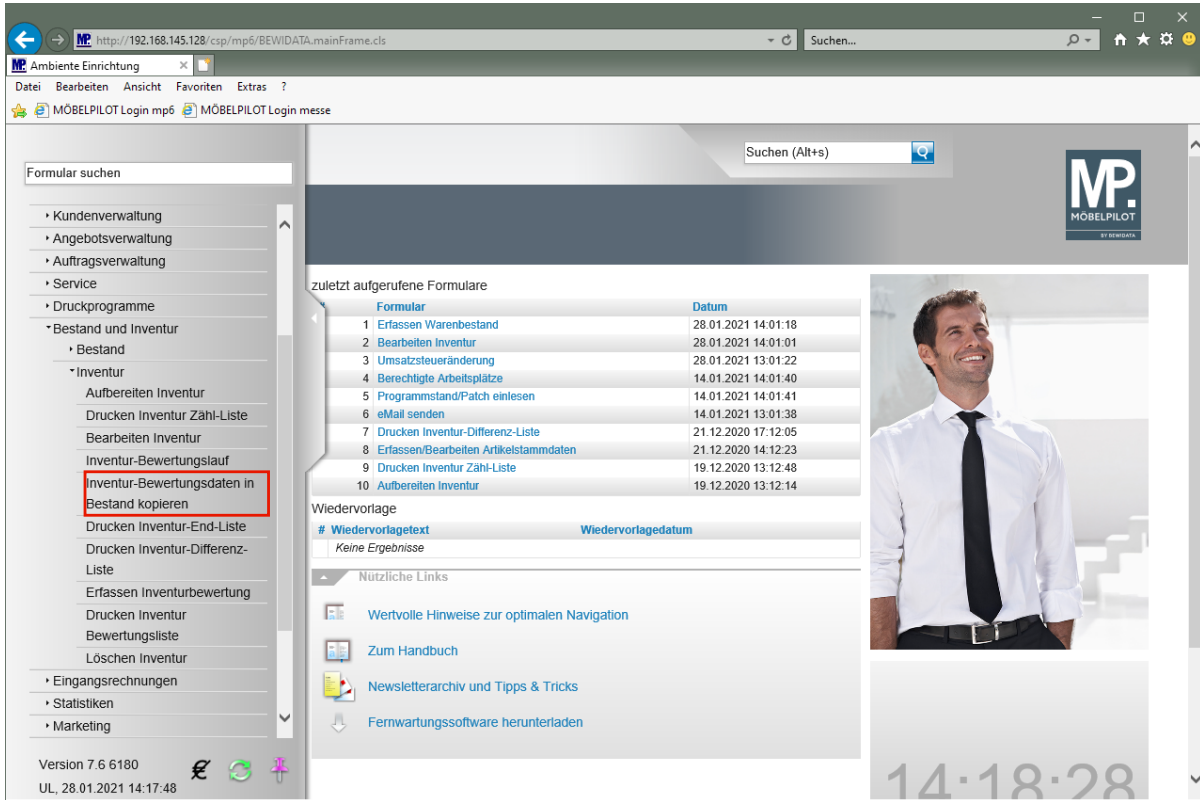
http://192.168.145.128/csp/mp6/BEWIDATA.mainFrame.cls

Suchen...

Ambiente Einrichtung

Datei Bearbeiten Ansicht Favoriten Extras ?

MÖBELPILOT Login mp6 MÖBELPILOT Login messe

Formular suchen

Suchen (Alt+s)

MP. MÖBELPILOT BY BEWIDATA

- Kundenverwaltung
- Angebotsverwaltung
- Auftragsverwaltung
- Service
- Druckprogramme
- Bestand und Inventur
- Bestand
- Inventur
Aufbereiten Inventur
Drucken Inventur Zähl-Liste
Bearbeiten Inventur
Inventur-Bewertungslauf
Inventur-Bewertungsdaten in Bestand kopieren
Drucken Inventur-End-Liste
Drucken Inventur-Differenz-Liste
Erfassen Inventurbewertung
Drucken Inventur Bewertungsliste
Löschen Inventur
- Eingangsrechnungen
- Statistiken
- Marketing

Version 7.6 6180
UL, 28.01.2021 14:17:48

zuletzt aufgerufene Formulare

| # | Formular | Datum |
|---|---|---|
| 1 | Erfassen Warenbestand | 28.01.2021 14:01:18 |
| 2 | Bearbeiten Inventur | 28.01.2021 14:01:01 |
| 3 | Umsatzsteueränderung | 28.01.2021 13:01:22 |
| 4 | Berechtigte Arbeitsplätze | 14.01.2021 14:01:40 |
| 5 | Programmstand/Patch einlesen | 14.01.2021 14:01:41 |
| 6 | eMail senden | 14.01.2021 13:01:38 |
| 7 | Drucken Inventur-Differenz-Liste | 21.12.2020 17:12:05 |
| 8 | Erfassen/Bearbeiten Artikelstammdaten | 21.12.2020 14:12:23 |
| 9 | Drucken Inventur Zähl-Liste | 19.12.2020 13:12:48 |
| 10 | Aufbereiten Inventur | 19.12.2020 13:12:14 |

Wiedervorlage

| # | Wiedervorlagetext | Wiedervorlagedatum |
|---|---|---|
| | Keine Ergebnisse | |

Nützliche Links

Wertvolle Hinweise zur optimalen Navigation
Zum Handbuch
Newsletterarchiv und Tipps & Tricks
Fernwartungssoftware herunterladen

14:18:28